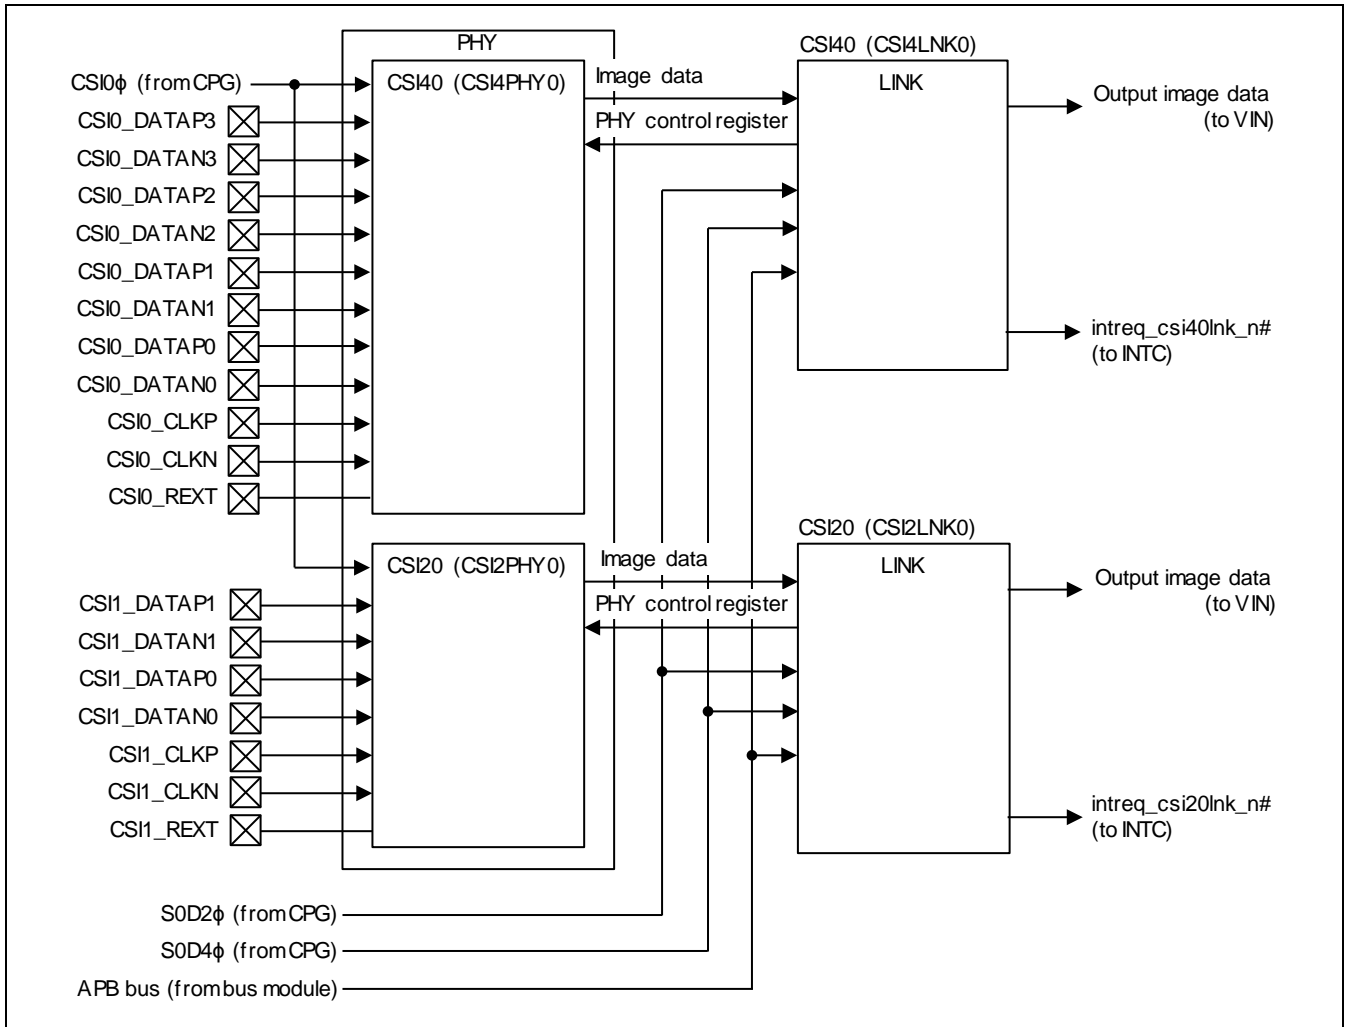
PHY

CSI0ϕ (from CPG)
CSI0_DATAP3
CSI0_DATAN3
CSI0_DATAP2
CSI0_DATAN2
CSI0_DATAP1
CSI0_DATAN1
CSI0_DATAP0
CSI0_DATAN0
CSI0_CLKP
CSI0_CLKN
CSI0_REXT

CSI40 (CSI4PHY0)

Image data
PHY control register

CSI40 (CSI4LNK0)
LINK

Output image data (to VIN)

intreq_csi40lnk_n# (to INTC)

CSI1_DATAP1
CSI1_DATAN1
CSI1_DATAP0
CSI1_DATAN0
CSI1_CLKP
CSI1_CLKN
CSI1_REXT

CSI20 (CSI2PHY0)

Image data
PHY control register

CSI20 (CSI2LNK0)
LINK

Output image data (to VIN)

intreq_csi20lnk_n# (to INTC)

S0D2ϕ (from CPG)
S0D4ϕ (from CPG)
APB bus (from bus module)